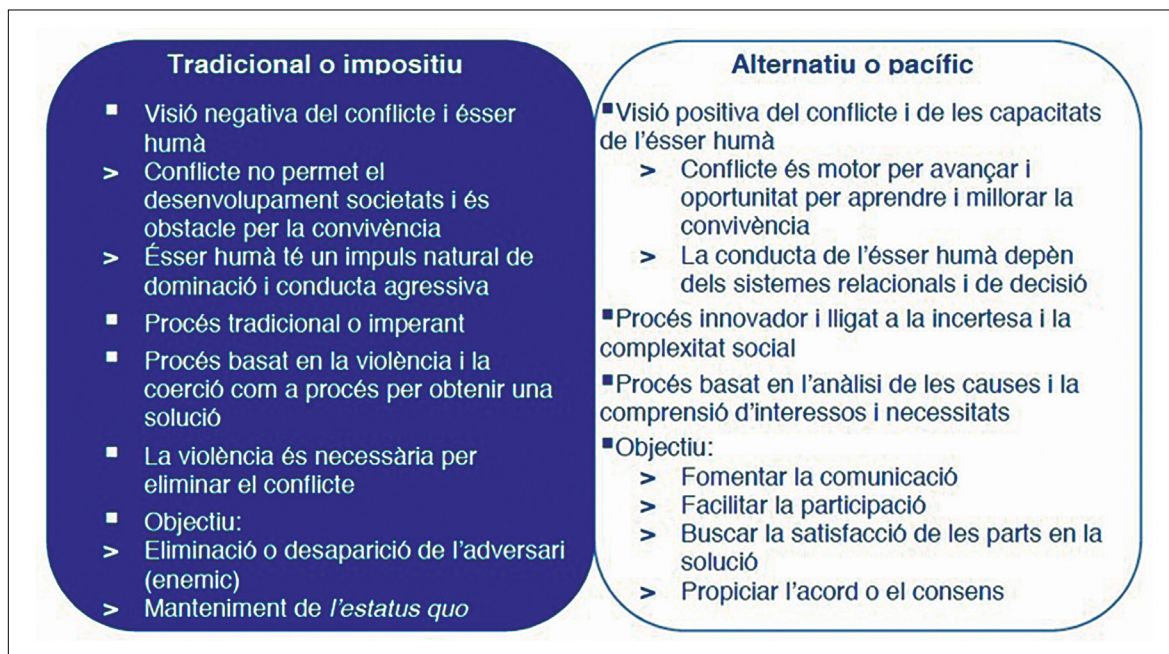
Tradicional o impositiu

- Visió negativa del conflicte i ésser humà
> Conflicte no permet el desenvolupament societats i és obstacle per la convivència
> Ésser humà té un impuls natural de dominació i conducta agressiva
- Procés tradicional o imperant
- Procés basat en la violència i la coerció com a procés per obtenir una solució
- La violència és necessària per eliminar el conflicte
- Objectiu:
> Eliminació o desaparició de l'adversari (enemic)
> Manteniment de *l'estatus quo*

Alternatiu o pacífic

- Visió positiva del conflicte i de les capacitats de l'ésser humà
> Conflicte és motor per avançar i oportunitat per aprendre i millorar la convivència
> La conducta de l'ésser humà depèn dels sistemes relacionals i de decisió
- Procés innovador i lligat a la incertesa i la complexitat social
- Procés basat en l'anàlisi de les causes i la comprensió d'interessos i necessitats
- Objectiu:
> Fomentar la comunicació
> Facilitar la participació
> Buscar la satisfacció de les parts en la solució
> Propiciar l'acord o el consens